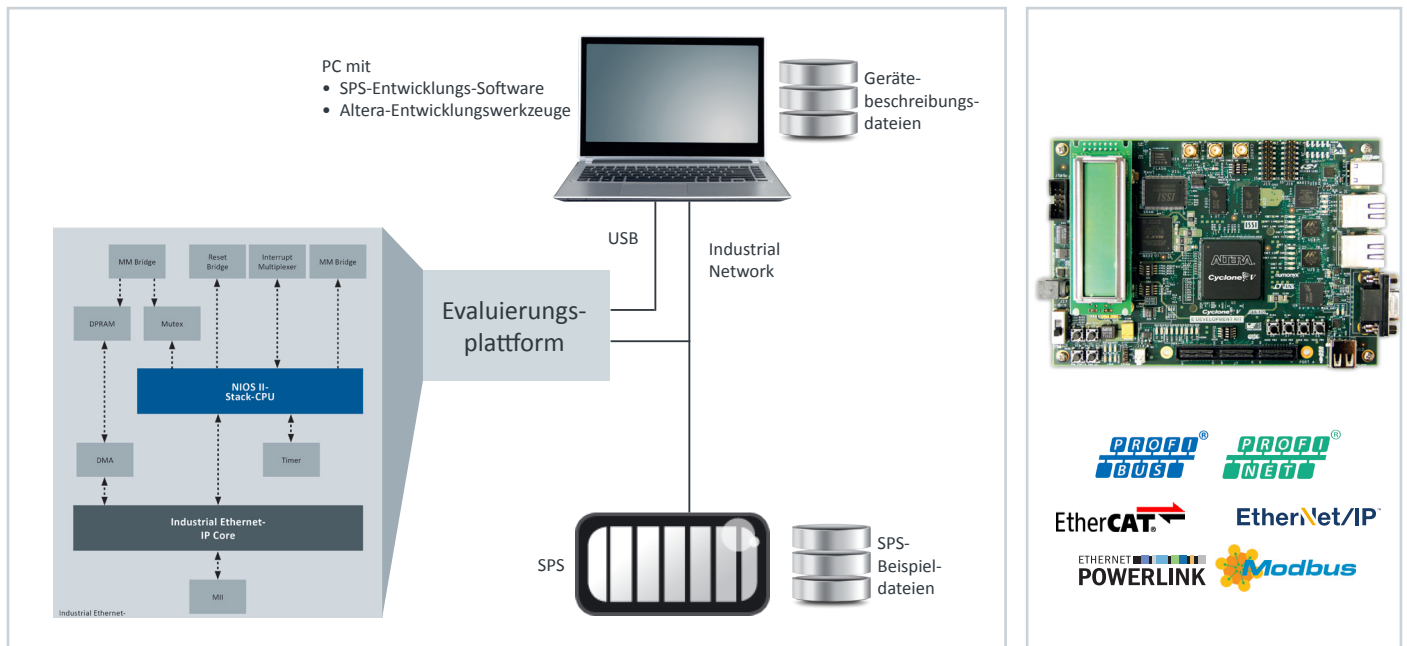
PC mit
• SPS-Entwicklungs-Software
• Altera-Entwicklungswerkzeuge

Geräte-beschreibungs-dateien

USB

Industrial Network

MM Bridge

Reset Bridge

Interrupt Multiplexer

MM Bridge

DPRAM

Mutex

NIOS II-Stack-CPU

DMA

Timer

Industrial Ethernet-IP Core

MII

Industrial Ethernet-

Evaluierungs-plattform

SPS

SPS-Beispiel-dateien

ALTERA
Cyclone IV

PROFI BUS®

PROFI NET®

EtherCAT.

EtherNet/IP

ETHERNET POWERLINK

Modbus